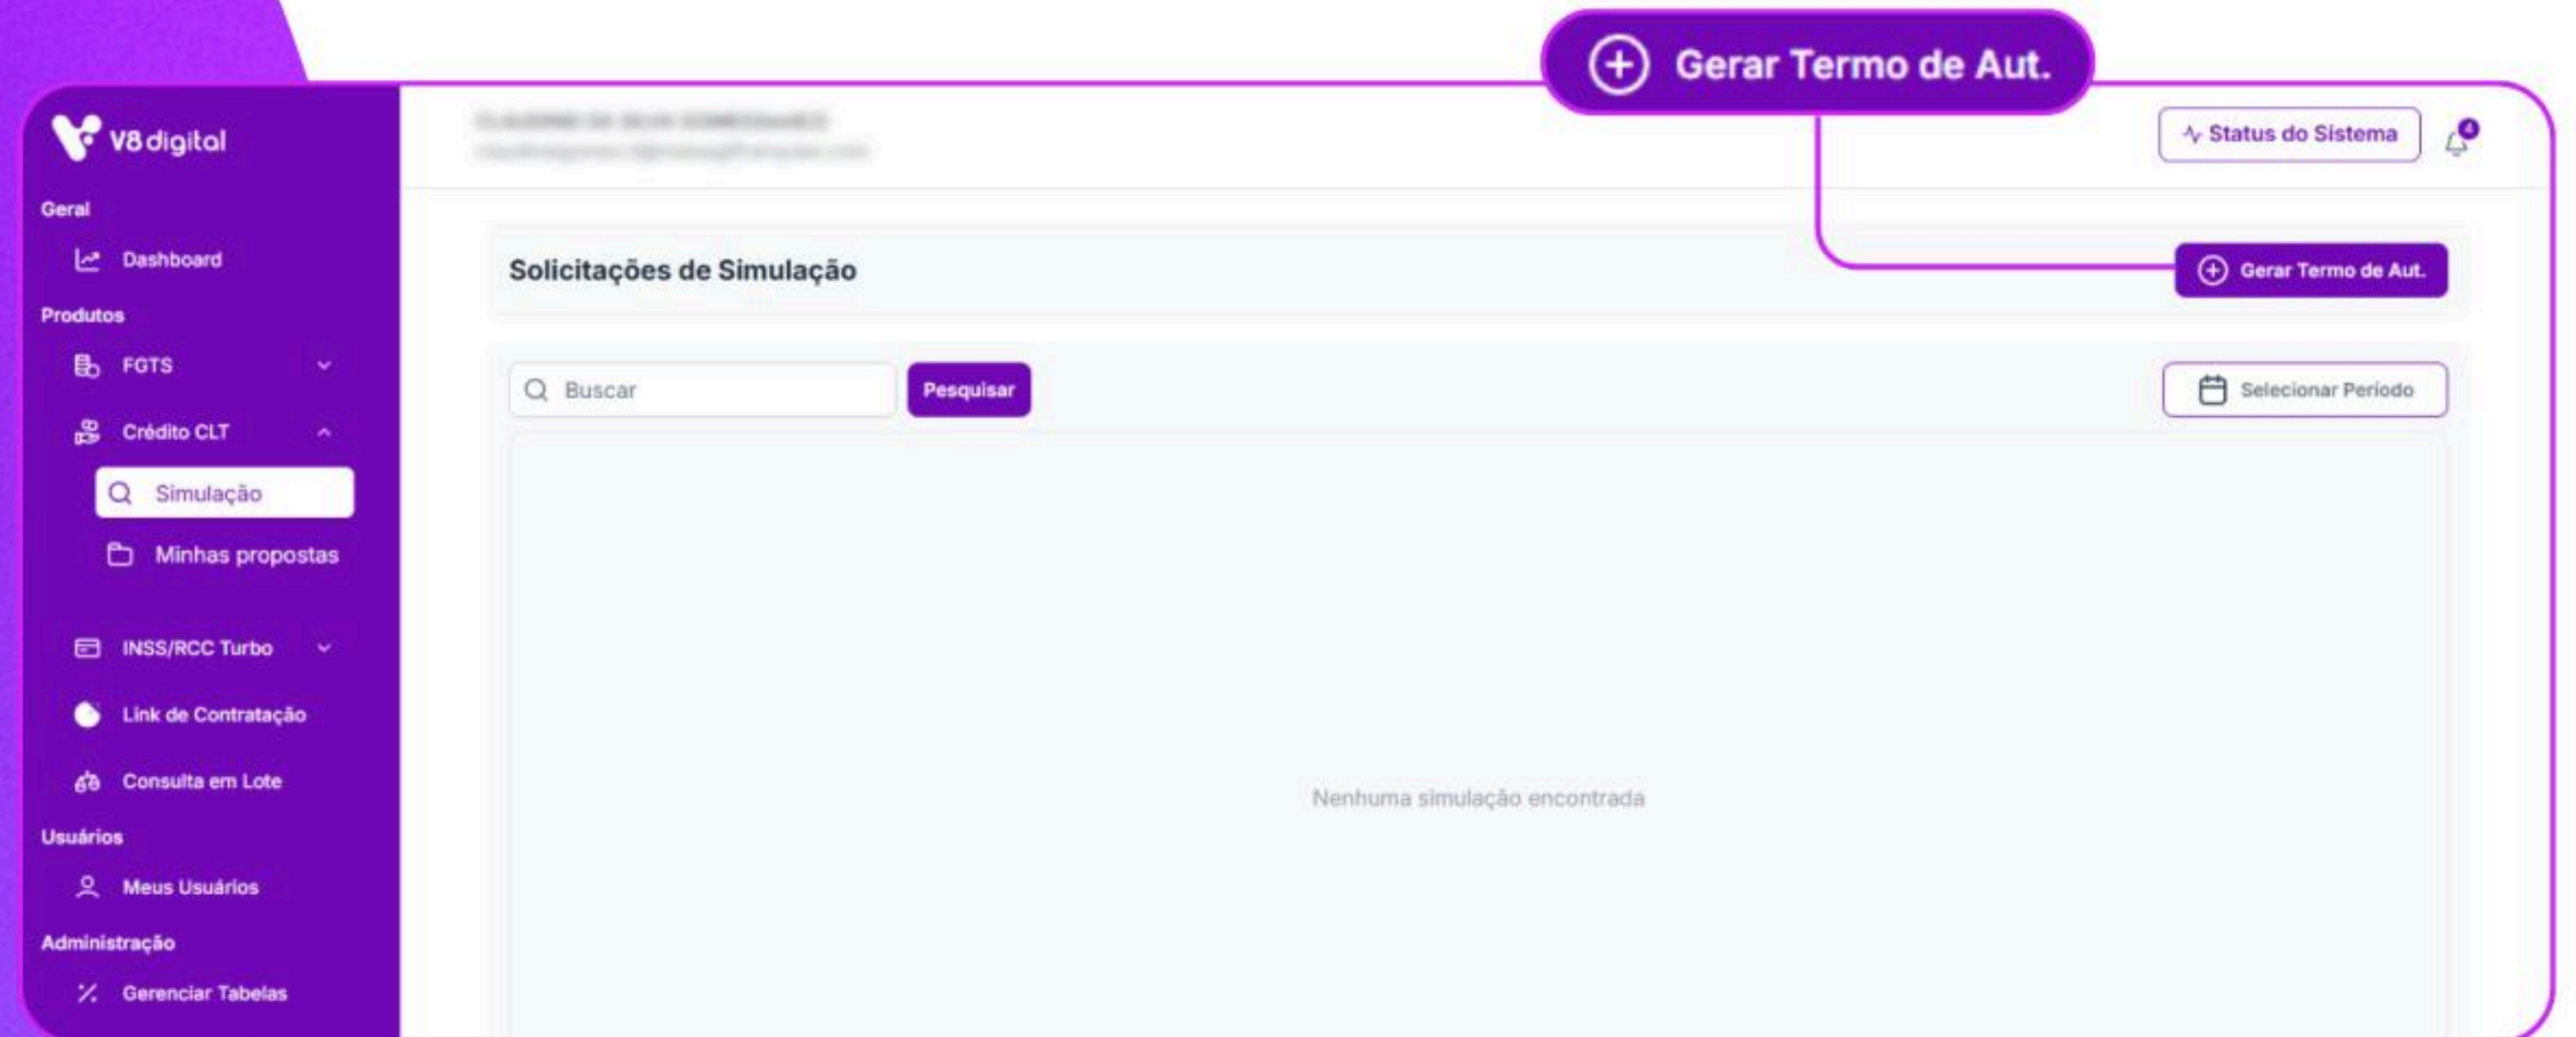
Gerar Termo de Aut.

V8 digital

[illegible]
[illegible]

Status do Sistema

4

Geral
Dashboard
Produtos
FGTS
Crédito CLT
Simulação
Minhas propostas
INSS/RCC Turbo
Link de Contratação
Consulta em Lote
Usuários
Meus Usuários
Administração
Gerenciar Tabelas

Solicitações de Simulação

Gerar Termo de Aut.

Buscar

Pesquisar

Selecionar Período

Nenhuma simulação encontrada